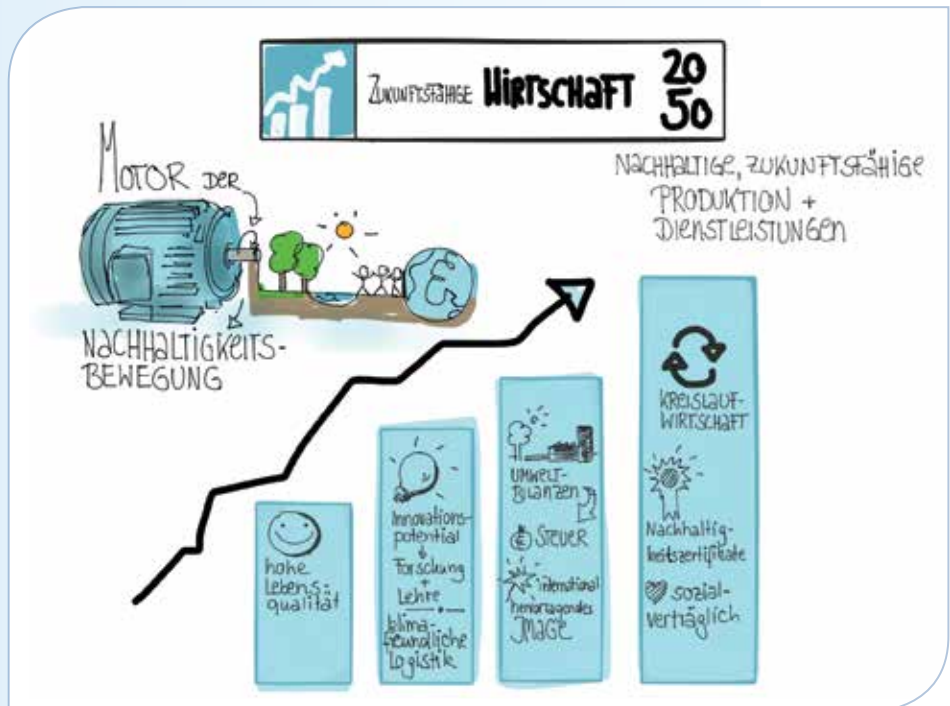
ZUKUNFTSFÄHIGE WIRTSCHAFT 20 50

MOTOR DER

NACHHALTIGKEITS-BEWEGUNG

NACHHALTIGE, ZUKUNFTSFÄHIGE PRODUKTION + DIENSTLEISTUNGEN

hohe Lebens-qualität

Innovations-potential + Forschung + Lehre + klima-freundliche Logistik

UMWELT-BILANZEN

€ STEUER

international hervorragendes IMAGE

KREISLAUF-WIRTSCHAFT

Nachhaltig-keitszertifikate

sozial-verträglich